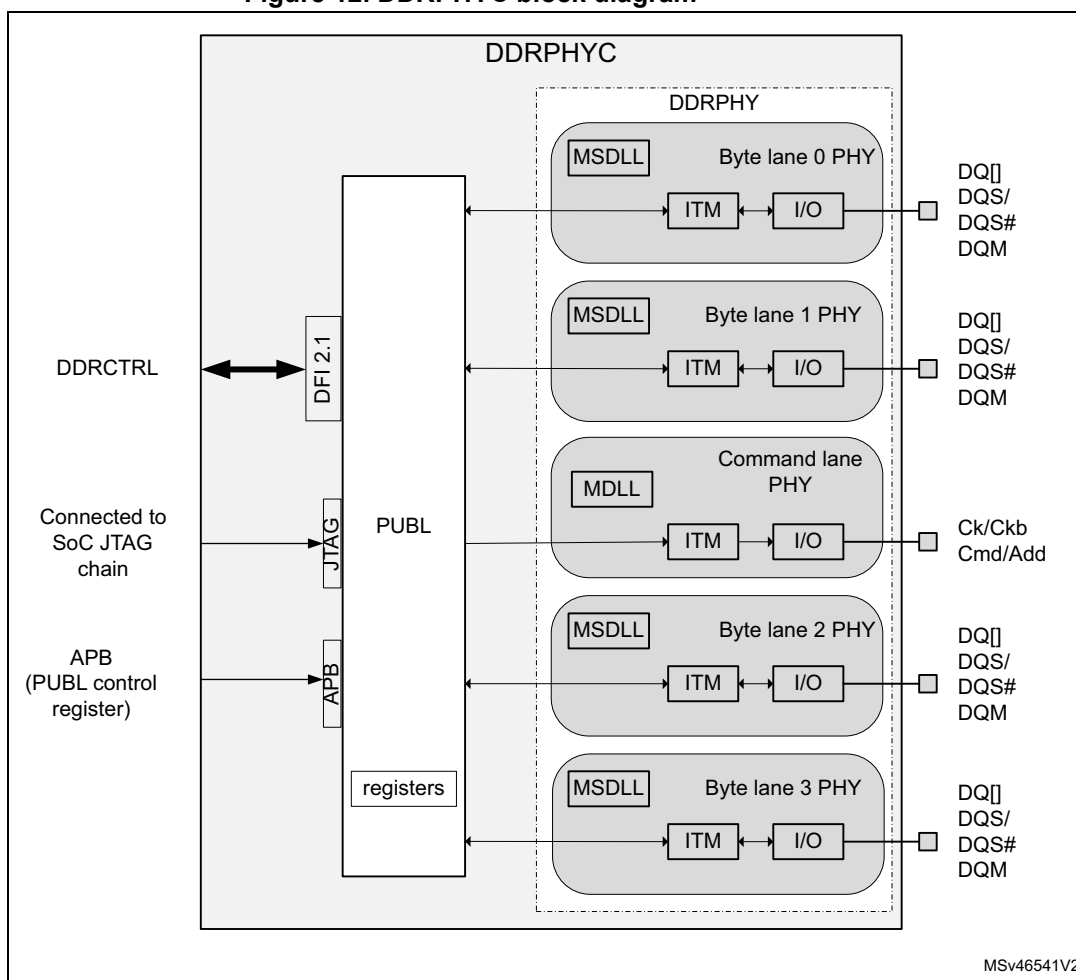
Figure 42. DDRPHYC block diagram

DDRPHYC

DDRPHY

MSDLL

Byte lane 0 PHY

ITM

I/O

DQ[]
DQS/
DQS#
DQM

MSDLL

Byte lane 1 PHY

ITM

I/O

DQ[]
DQS/
DQS#
DQM

DDRCTRL

DFI 2.1

Command lane PHY

MDLL

ITM

I/O

Ck/Ckb
Cmd/Add

Connected to SoC JTAG chain

JTAG

PUBL

MSDLL

Byte lane 2 PHY

ITM

I/O

DQ[]
DQS/
DQS#
DQM

APB
(PUBL control register)

APB

registers

MSDLL

Byte lane 3 PHY

ITM

I/O

DQ[]
DQS/
DQS#
DQM

MSv46541V2